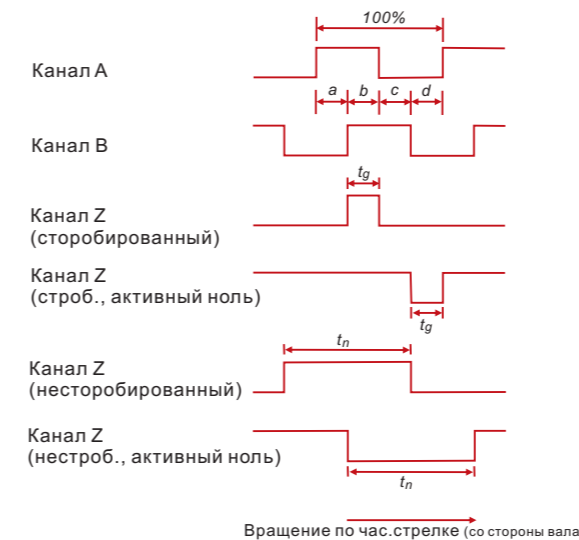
100%

Канал A

a b c d

Канал B

$t_g$

Канал Z
(сторобированный)

Канал Z
(строб., активный ноль)

$t_g$

$t_n$

Канал Z
(несторобированный)

Канал Z
(нестроб., активный ноль)

$t_n$

Вращение по час.стрелке (со стороны вала